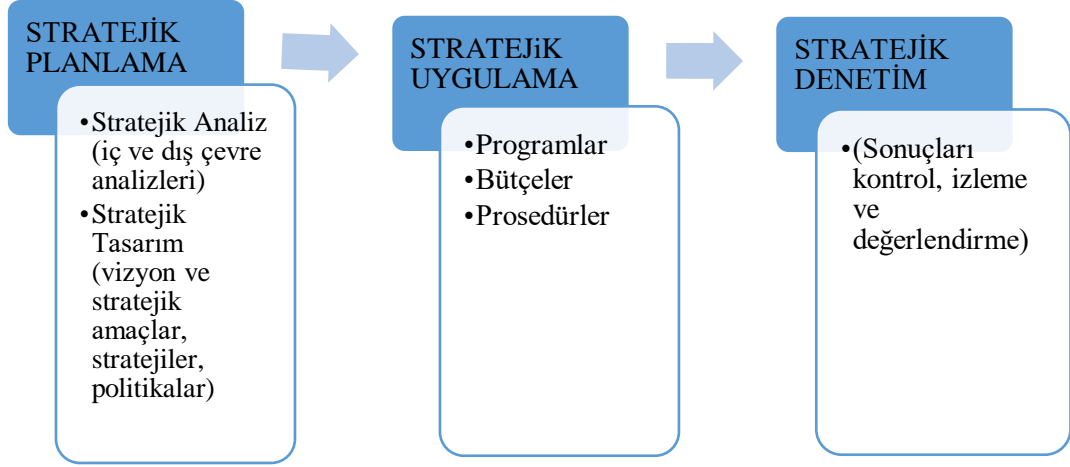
STRATEJİK PLANLAMA

•Stratejik Analiz (iç ve dış çevre analizleri)
•Stratejik Tasarım (vizyon ve stratejik amaçlar, stratejiler, politikalar)

STRATEJiK UYGULAMA

•Programlar
•Bütçeler
•Prosedürler

STRATEJİK DENETİM

•(Sonuçları kontrol, izleme ve değerlendirme)